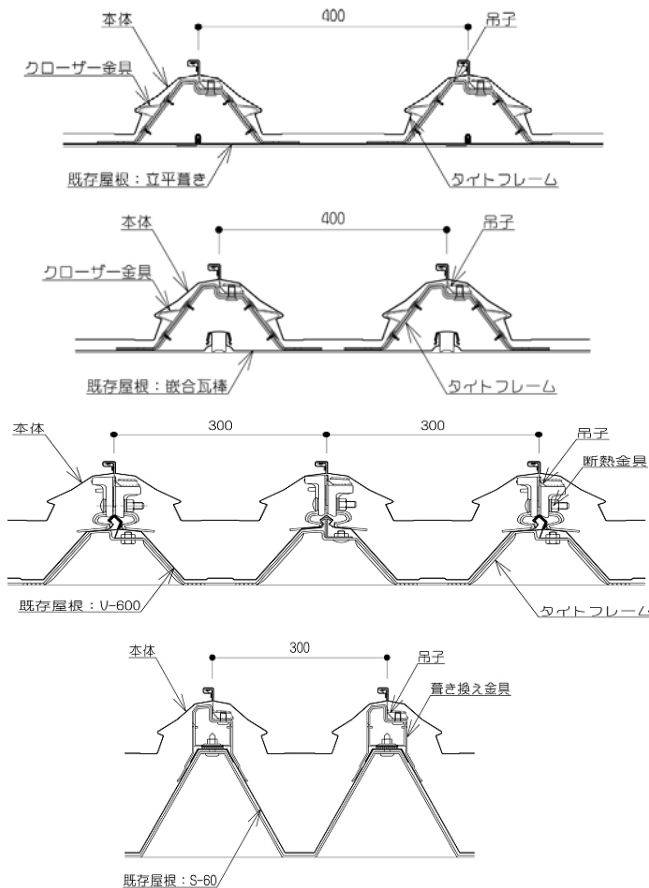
本体
400
吊子
クローザー金具
既存屋根：立平葺き
タイトフレーム

本体
400
吊子
クローザー金具
既存屋根：嵌合瓦棒
タイトフレーム

本体
300
300
吊子
断熱金具
既存屋根：V-600
タイトフレーム

本体
300
吊子
葺き換え金具
既存屋根：S-60